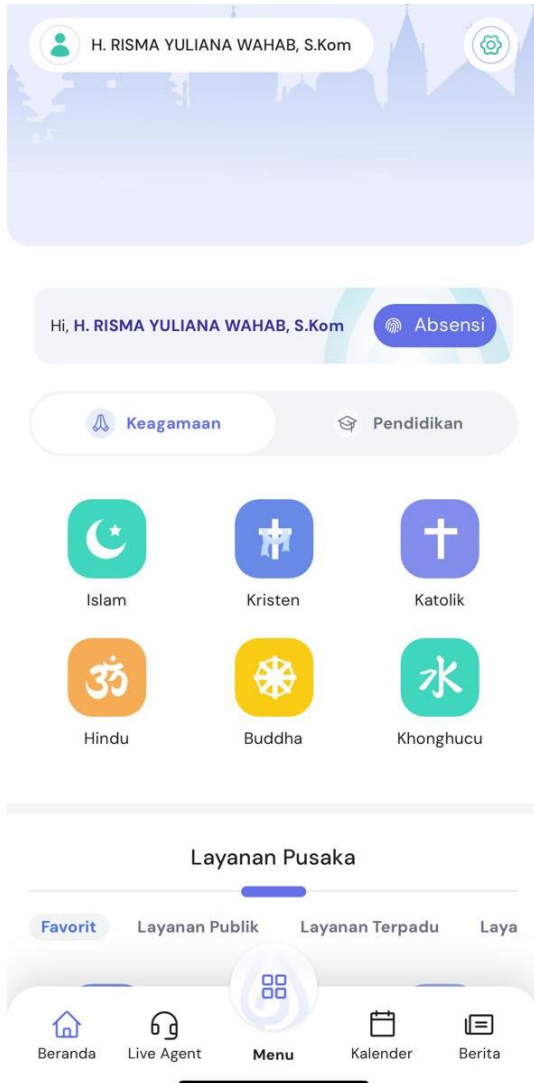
H. RISMA YULIANA WAHAB, S.Kom

Hi, H. RISMA YULIANA WAHAB, S.Kom

Absensi

Keagamaan

Pendidikan

Islam

Kristen

Katolik

Hindu

Buddha

Khonghucu

Layanan Pusaka

Favorit

Layanan Publik

Layanan Terpadu

Laya

Beranda

Live Agent

Menu

Kalender

Berita